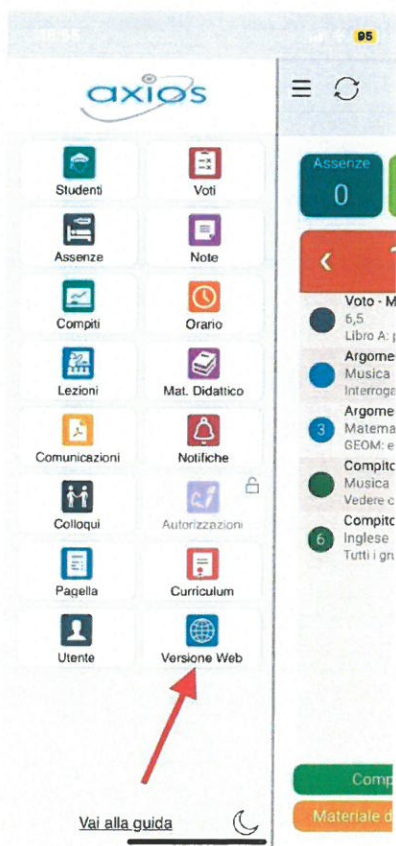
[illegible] 95

axios

Studenti
Voti
Assenze
Note
Compiti
Orario
Lezioni
Mat. Didattico
Comunicazioni
Notifiche
Colloqui
Autorizzazioni
Pagella
Curriculum
Utente
Versione Web

Vai alla guida

Assenze
0

Voto - M
6,5
Libro A: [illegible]
Argome
Musica
Interroga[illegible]
3
Argome
Matema
GEOM: e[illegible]
Compito
Musica
Vedere c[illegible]
6
Compito
Inglese
Tutti i gru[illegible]

Comp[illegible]
Materiale d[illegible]